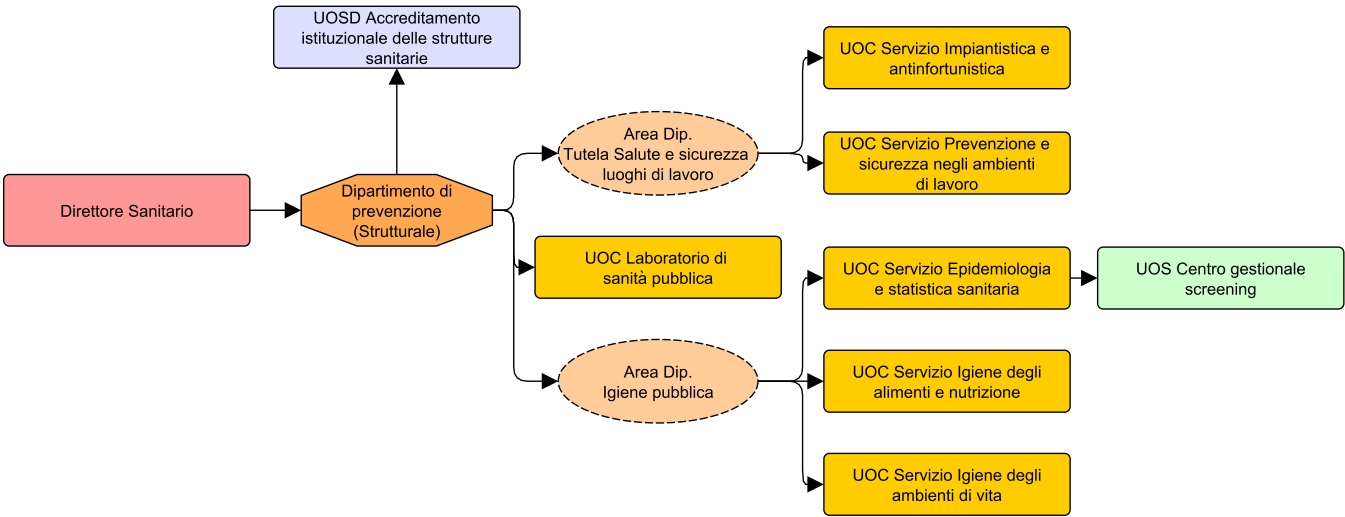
UOSD Accreditamento istituzionale delle strutture sanitarie

Direttore Sanitario

Dipartimento di prevenzione (Strutturale)

Area Dip. Tutela Salute e sicurezza luoghi di lavoro

UOC Servizio Impiantistica e antinfortunistica

UOC Servizio Prevenzione e sicurezza negli ambienti di lavoro

UOC Laboratorio di sanità pubblica

Area Dip. Igiene pubblica

UOC Servizio Epidemiologia e statistica sanitaria

UOS Centro gestionale screening

UOC Servizio Igiene degli alimenti e nutrizione

UOC Servizio Igiene degli ambienti di vita